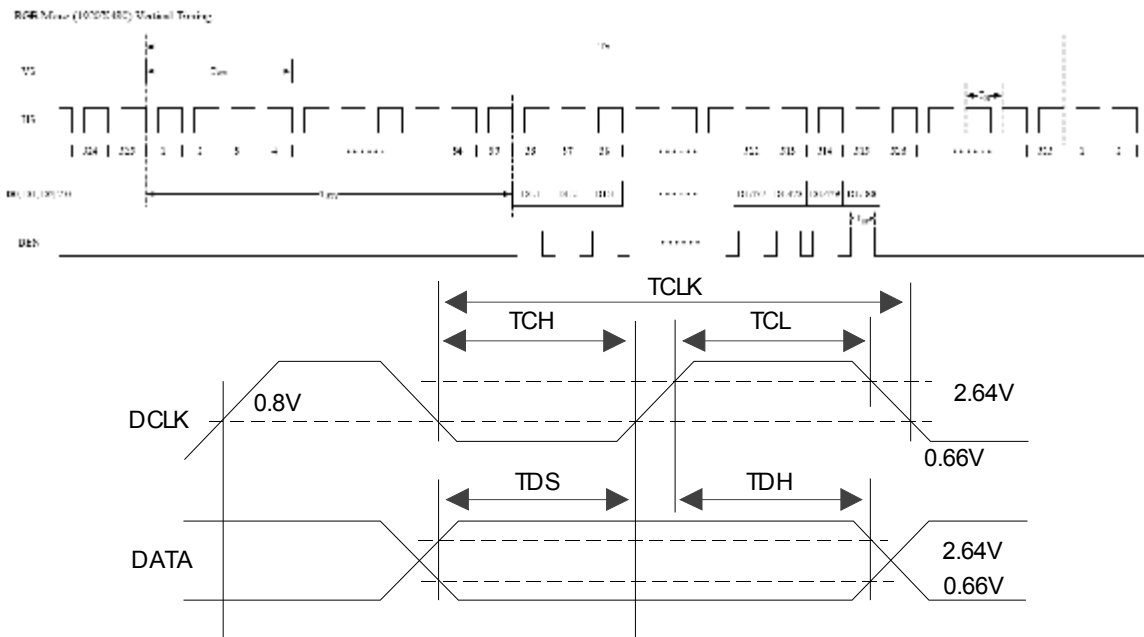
RGB Mode (1024X480) Vertical Timing

Tv

VS

Tvw

HS

Thp

524 | 525 | 1 | 2 | 3 | 4 | ...... | 34 | 35 | 36 | 37 | 38 | ...... | 522 | 513 | 514 | 515 | 516 | ...... | 525 | 1 | 2

DB[...]

Tvd

DEN

......

TCLK

TCH

TCL

0.8V

2.64V

DCLK

0.66V

TDS

TDH

DATA

2.64V

0.66V